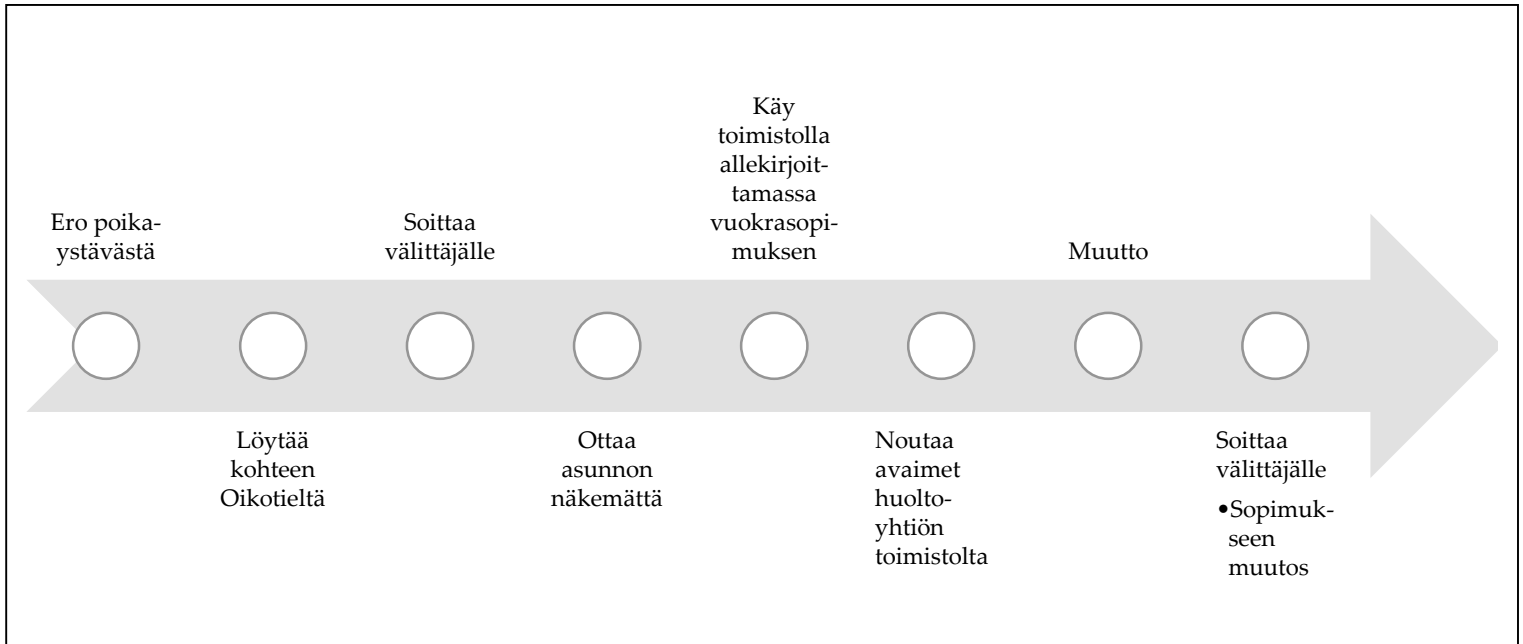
Ero poikaystävästä

Löytää kohteen Oikotieltä

Soittaa välittäjälle

Ottaa asunnon näkemättä

Käy toimistolla allekirjoittamassa vuokrasopimuksen

Noutaa avaimet huoltoyhtiön toimistolta

Muutto

Soittaa välittäjälle
•Sopimukseen muutos